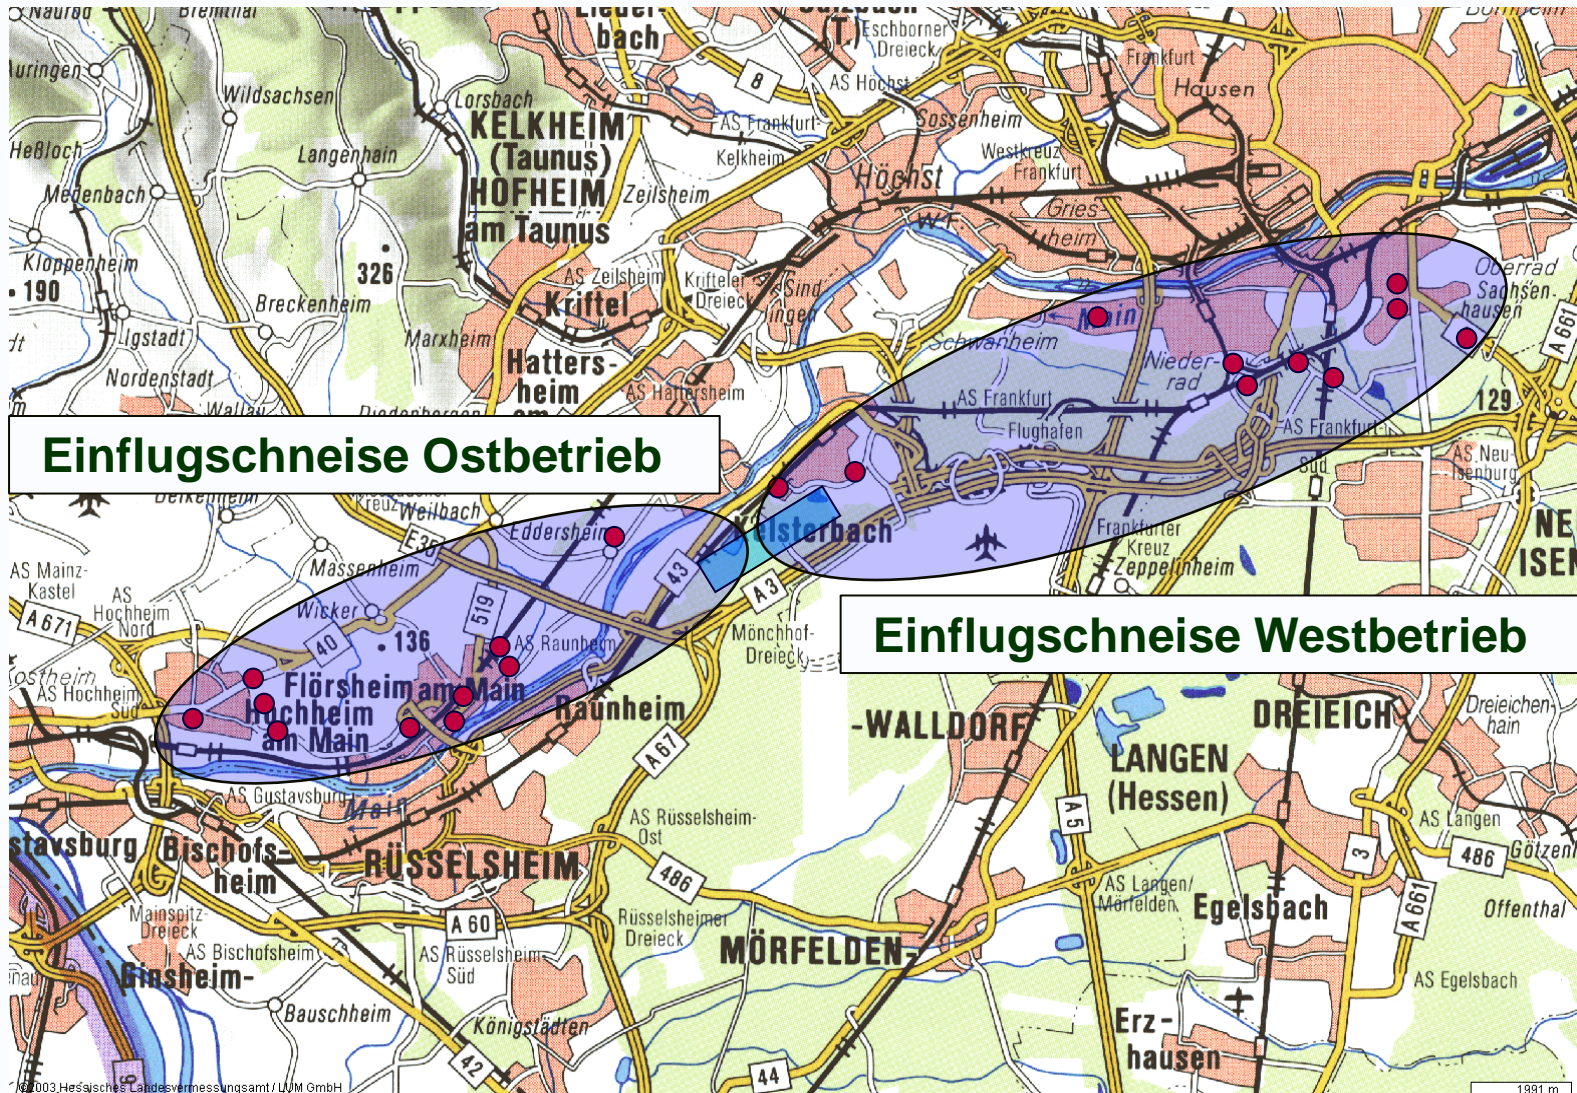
Naurod
Bremthal
Lieder-bach
Sulzbach
Eschborner Dreieck
Bornheim
Auringen
Wildsachsen
Lorsbach
KELKHEIM (Taunus)
8
AS Höchst
Frankfurt
Hausen
AS Frankfurt-Kelkheim
Sossenheim
Heßloch
Langenhain
HOFHEIM am Taunus
Zeilsheim
Höchst
Westkreuz Frankfurt
Medenbach
Gries
heim
Kloppenheim
326
AS Zeilsheim
Krifteler Dreieck
Sind lingen
Main
Oberrad
190
Breckenheim
Kriftel
Sachsen-hausen
Igstadt
Marxheim
Schwanheim
A 661
Nordenstadt
Hatters-heim
AS Hattersheim
Nieder-rad
Wallau
129
AS Frankfurt
AS Frankfurt-
Flughafen
Einflugschneise Ostbetrieb
AS Neu-Isenburg
Süd
Weilbach
Eddersheim
Kelsterbach
Frankfurter Kreuz
NE ISEN
E35
Zeppelinheim
AS Mainz-Kastel
Massenheim
43
A3
AS Hochheim Nord
A 671
Wicker
519
Mönchhof-Dreieck
Einflugschneise Westbetrieb
40
136
AS Raunheim
Hochheim
Flörsheim am Main
Raunheim
-WALLDORF
DREIEICH
Dreieichen-hain
AS Hochheim Süd
Hochheim am Main
A 67
LANGEN (Hessen)
AS Gustavsburg
Main
AS Rüsselsheim-Ost
A 5
AS Langen
stavsburg
Bischofs-heim
RÜSSELSHEIM
486
3
486
Götzen
Mainspitz-Dreieck
A 60
Rüsselsheimer Dreieck
AS Langen/Mörfelden
Egelsbach
A 661
Offenthal
AS Bischofsheim
AS Rüsselsheim-Süd
MÖRFELDEN-
Ginsheim-
AS Egelsbach
Bauschheim
Königstädten
Erz-hausen
42
44
©2003 Hessisches Landesvermessungsamt / LVM GmbH
1991 m